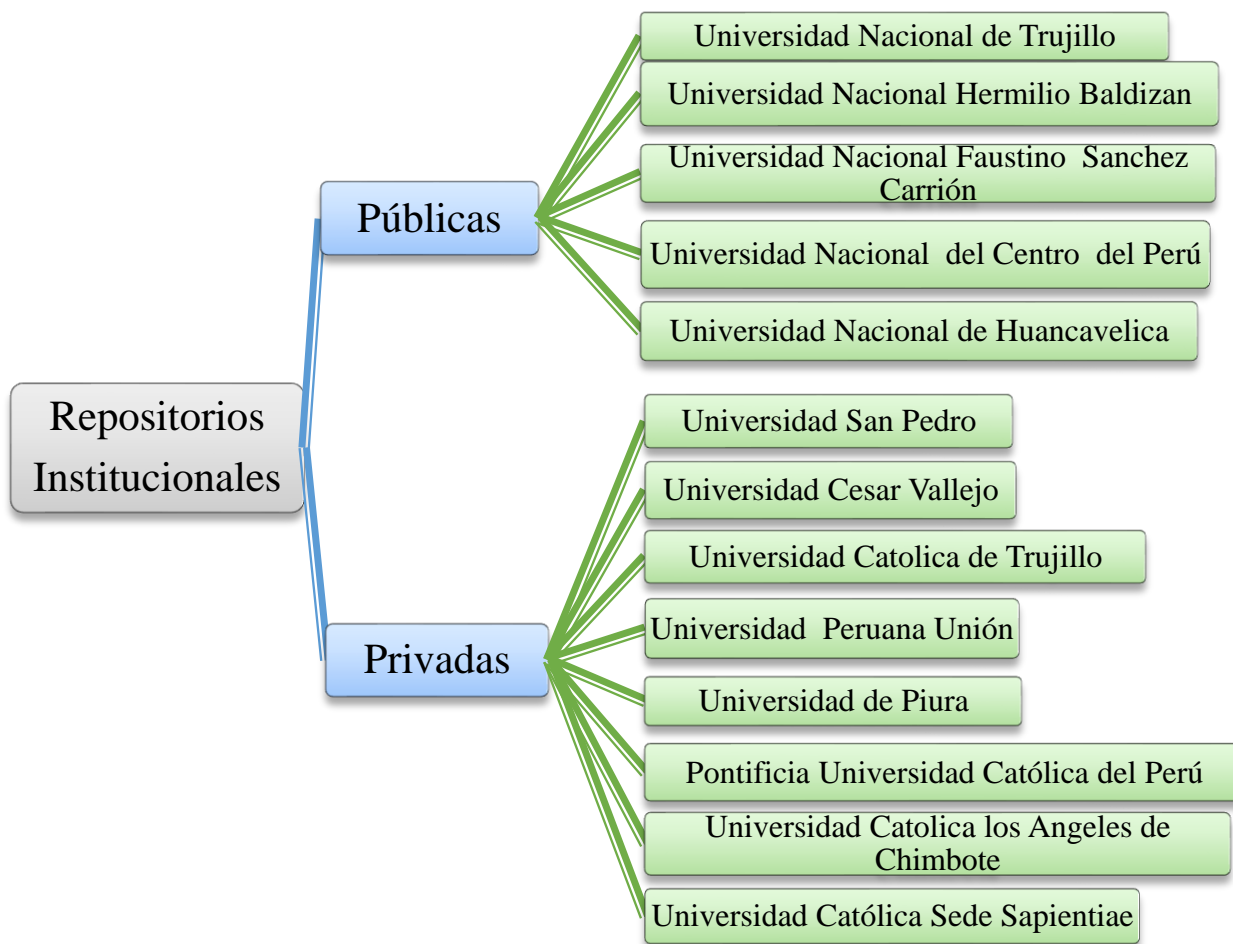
Repositorios Institucionales

Públicas

Universidad Nacional de Trujillo

Universidad Nacional Hermilio Baldizan

Universidad Nacional Faustino Sanchez Carrión

Universidad Nacional del Centro del Perú

Universidad Nacional de Huancavelica

Privadas

Universidad San Pedro

Universidad Cesar Vallejo

Universidad Catolica de Trujillo

Universidad Peruana Unión

Universidad de Piura

Pontificia Universidad Católica del Perú

Universidad Catolica los Angeles de Chimbote

Universidad Católica Sede Sapientiae